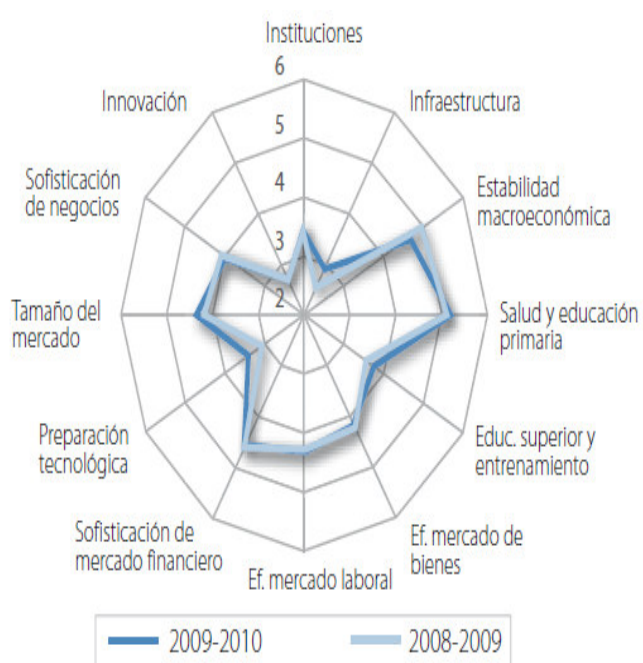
Instituciones

6

5

4

3

2

Infraestructura

Estabilidad macroeconómica

Salud y educación primaria

Educ. superior y entrenamiento

Ef. mercado de bienes

Ef. mercado laboral

Sofisticación de mercado financiero

Preparación tecnológica

Tamaño del mercado

Sofisticación de negocios

Innovación

2009-2010

2008-2009